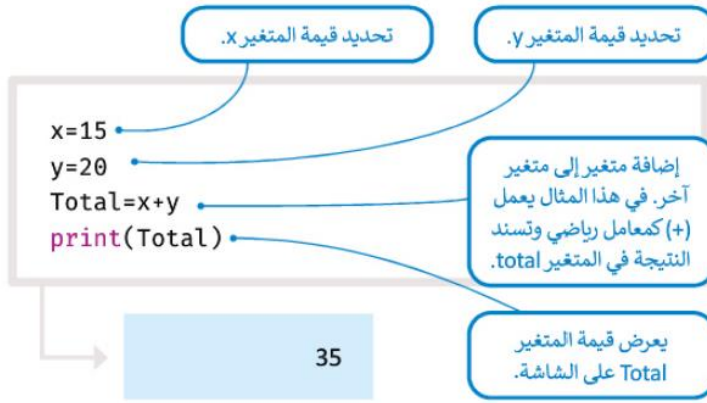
تحديد قيمة المتغير x.

تحديد قيمة المتغير y.

x=15
y=20
Total=x+y
print(Total)

إضافة متغير إلى متغير آخر. في هذا المثال يعمل (+) كمعامل رياضي وتسند النتيجة في المتغير total.

35

يعرض قيمة المتغير Total على الشاشة.